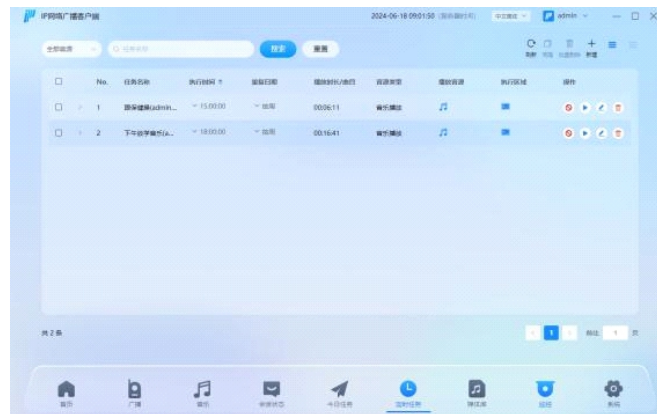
IP网络广播客户端

2024-06-18 09:01:50 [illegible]

admin

全部频道

搜索

重置

刷新

新增

| No. | 任务名称 | 执行时间 | 星期日期 | 播放时长/曲目 | 音源类型 | 播放音源 | 执行区域 | 操作 |
|---|---|---|---|---|---|---|---|---|
| 1 | 眼保健操(admin... | 15:00:00 | 每周 | 00:06:11 | 音乐播放 | | | |
| 2 | 下午放学音乐(a... | 18:00:00 | 每周 | 00:16:41 | 音乐播放 | | | |

共 2 条

1

前往 1 页

首页

广播

音乐

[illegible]

今日任务

定时任务

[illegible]

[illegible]

系统